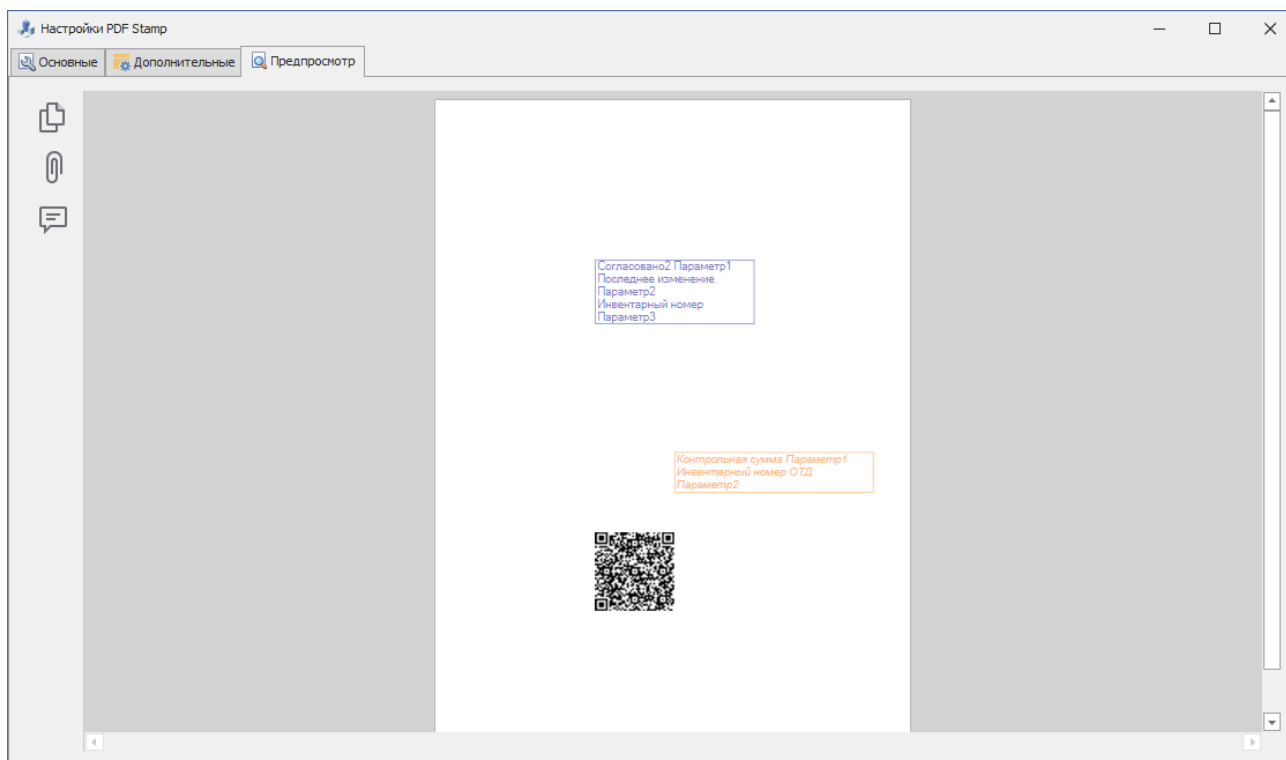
Настройки PDF Stamp

Основные | Дополнительные | Предпросмотр

Согласовано2 Параметр1
Последнее изменение
Параметр2
Инвентарный номер
Параметр3

Контрольная сумма Параметр1
Инвентарный номер ОТД
Параметр2